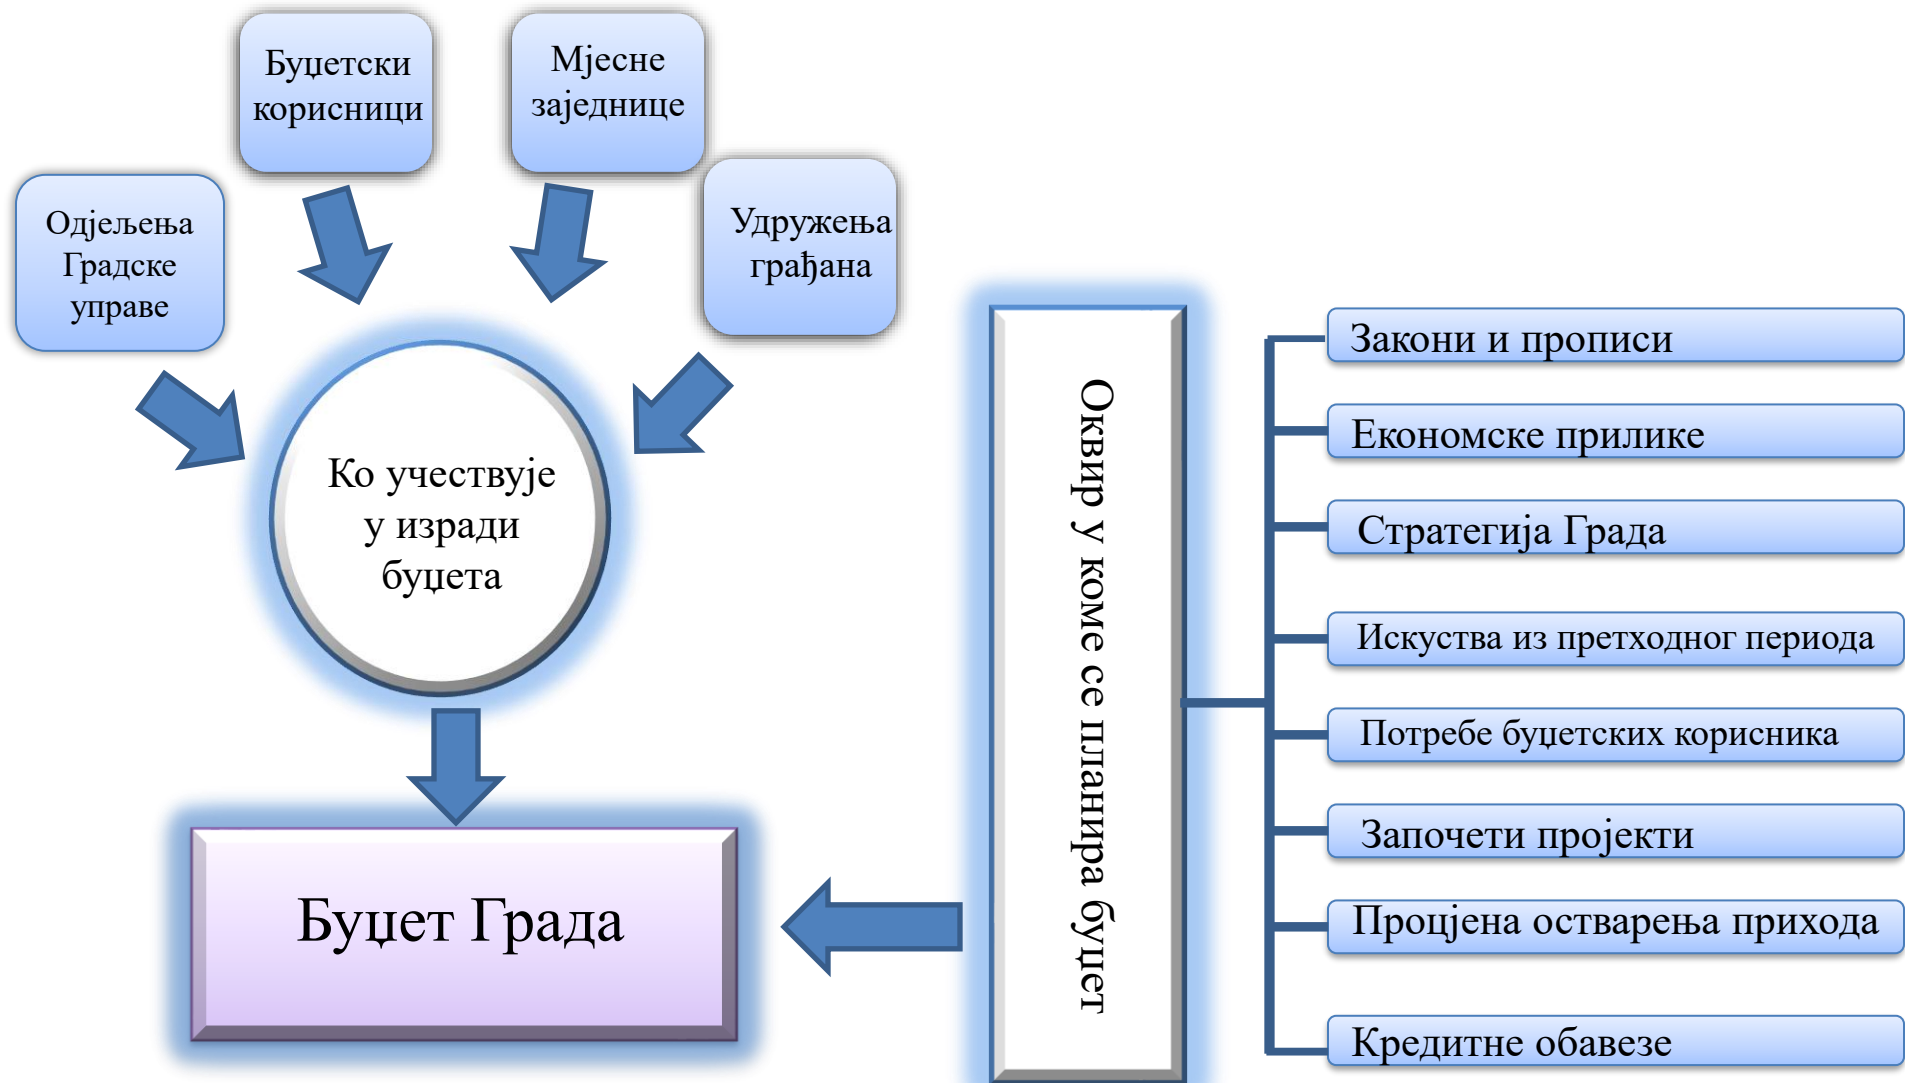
Буџетски корисници

Мјесне заједнице

Одјељења Градске управе

Удружења грађана

Ко учествује у изради буџета

Буџет Града

Оквир у коме се планира буџет

Закони и прописи

Економске прилике

Стратегија Града

Искуства из претходног периода

Потребе буџетских корисника

Започети пројекти

Процјена остварења прихода

Кредитне обавезе